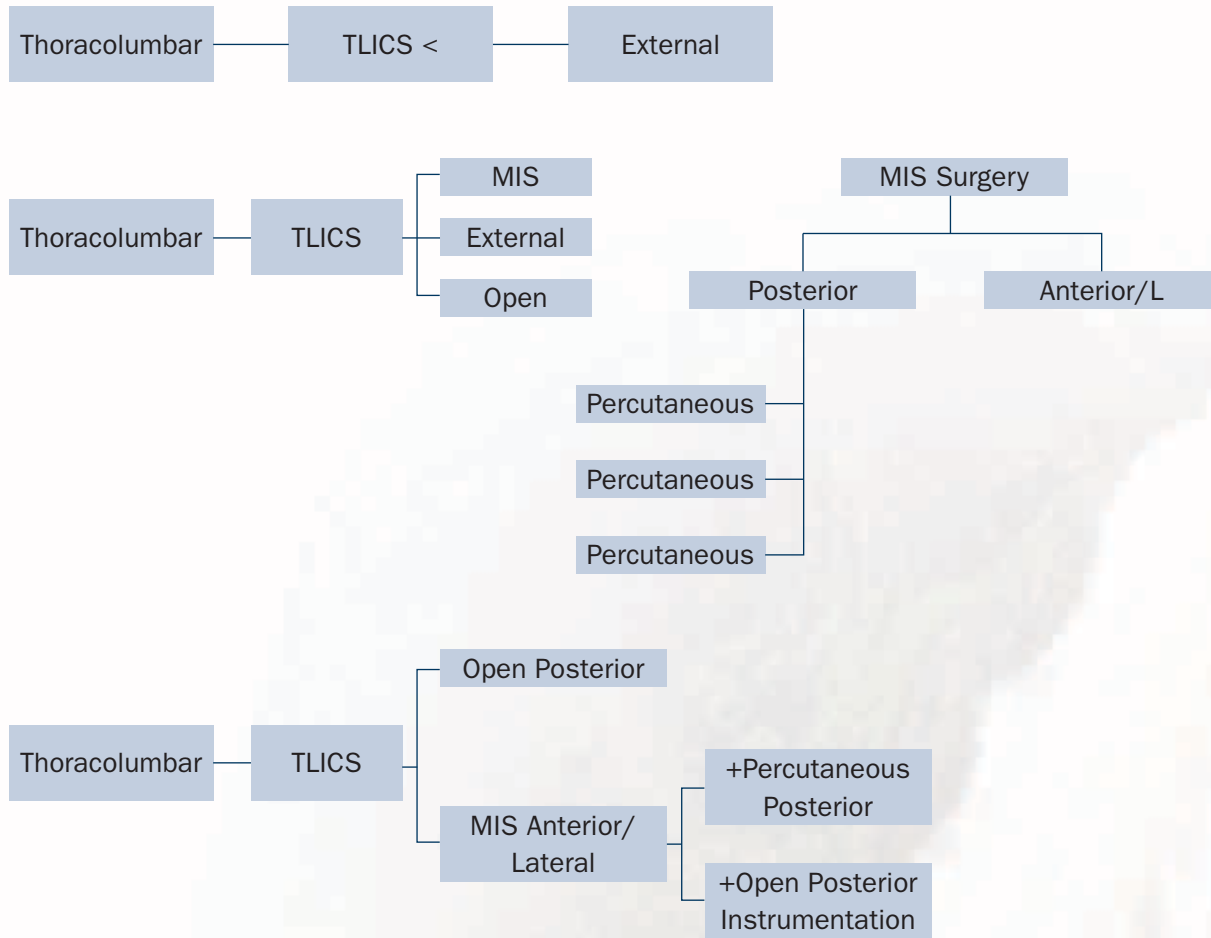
Thoracolumbar

TLICS <

External

Thoracolumbar

TLICS

MIS

External

Open

MIS Surgery

Posterior

Anterior/L

Percutaneous

Percutaneous

Percutaneous

Thoracolumbar

TLICS

Open Posterior

MIS Anterior/ Lateral

+Percutaneous Posterior

+Open Posterior Instrumentation